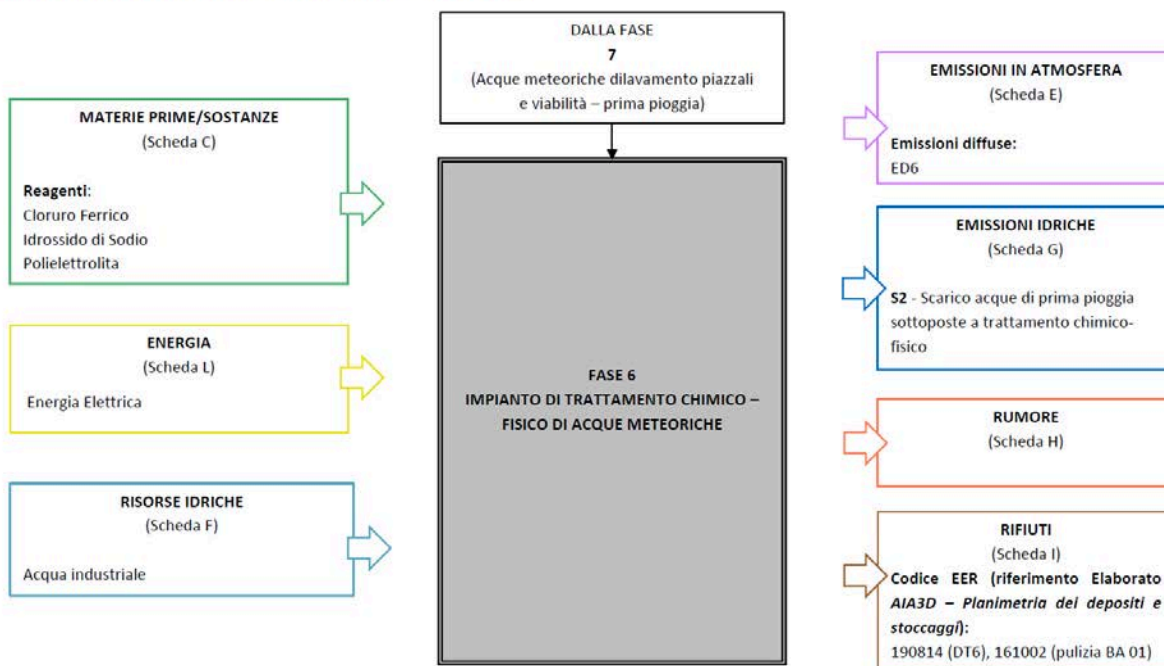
DALLA FASE
7
(Acque meteoriche dilavamento piazzali e viabilità – prima pioggia)

MATERIE PRIME/SOSTANZE
(Scheda C)

Reagenti:
Cloruro Ferrico
Idrossido di Sodio
Polielettrolita

ENERGIA
(Scheda L)

Energia Elettrica

RISORSE IDRICHE
(Scheda F)

Acqua industriale

FASE 6
IMPIANTO DI TRATTAMENTO CHIMICO – FISICO DI ACQUE METEORICHE

EMISSIONI IN ATMOSFERA
(Scheda E)

Emissioni diffuse:
ED6

EMISSIONI IDRICHE
(Scheda G)

S2 - Scarico acque di prima pioggia sottoposte a trattamento chimico-fisico

RUMORE
(Scheda H)

RIFIUTI
(Scheda I)
Codice EER (riferimento Elaborato AIA3D – Planimetria dei depositi e stoccaggi):
190814 (DT6), 161002 (pulizia BA 01)